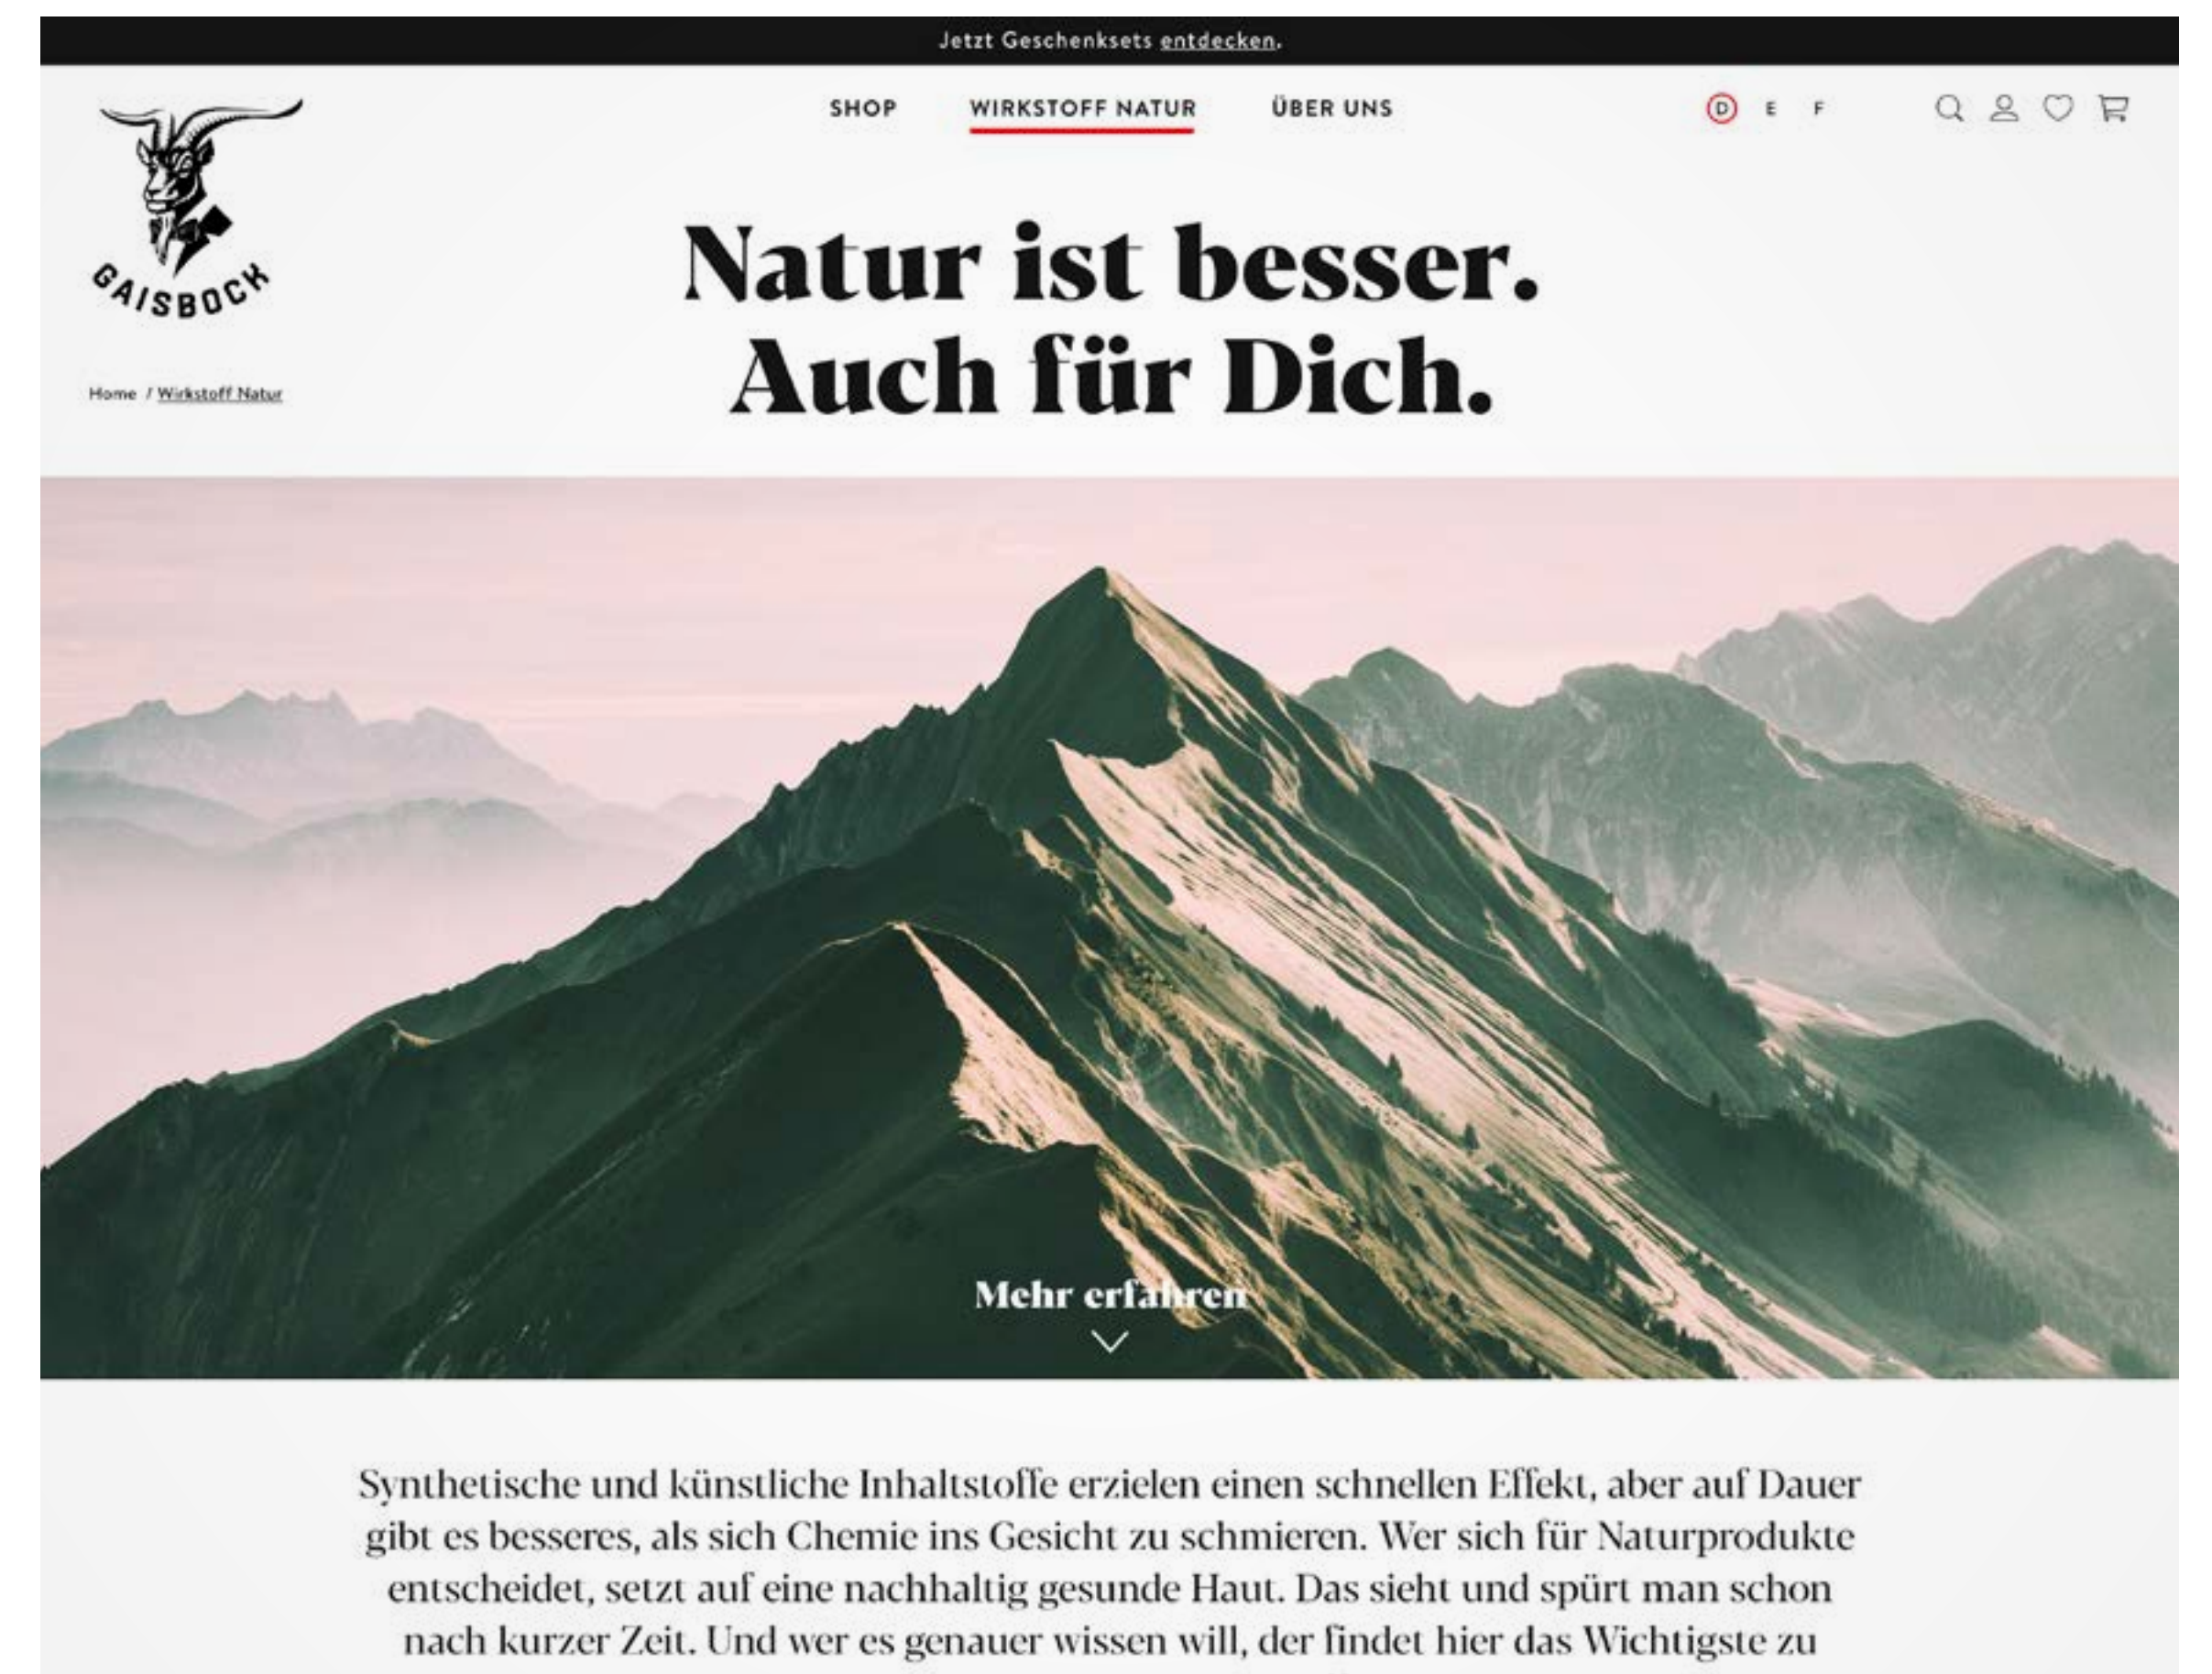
Jetzt Geschenksets entdecken.

GAISBOCK

SHOP WIRKSTOFF NATUR ÜBER UNS

D E F

Home / Wirkstoff Natur

Natur ist besser.
Auch für Dich.

Mehr erfahren

Synthetische und künstliche Inhaltstoffe erzielen einen schnellen Effekt, aber auf Dauer gibt es besseres, als sich Chemie ins Gesicht zu schmieren. Wer sich für Naturprodukte entscheidet, setzt auf eine nachhaltig gesunde Haut. Das sieht und spürt man schon nach kurzer Zeit. Und wer es genauer wissen will, der findet hier das Wichtigste zu